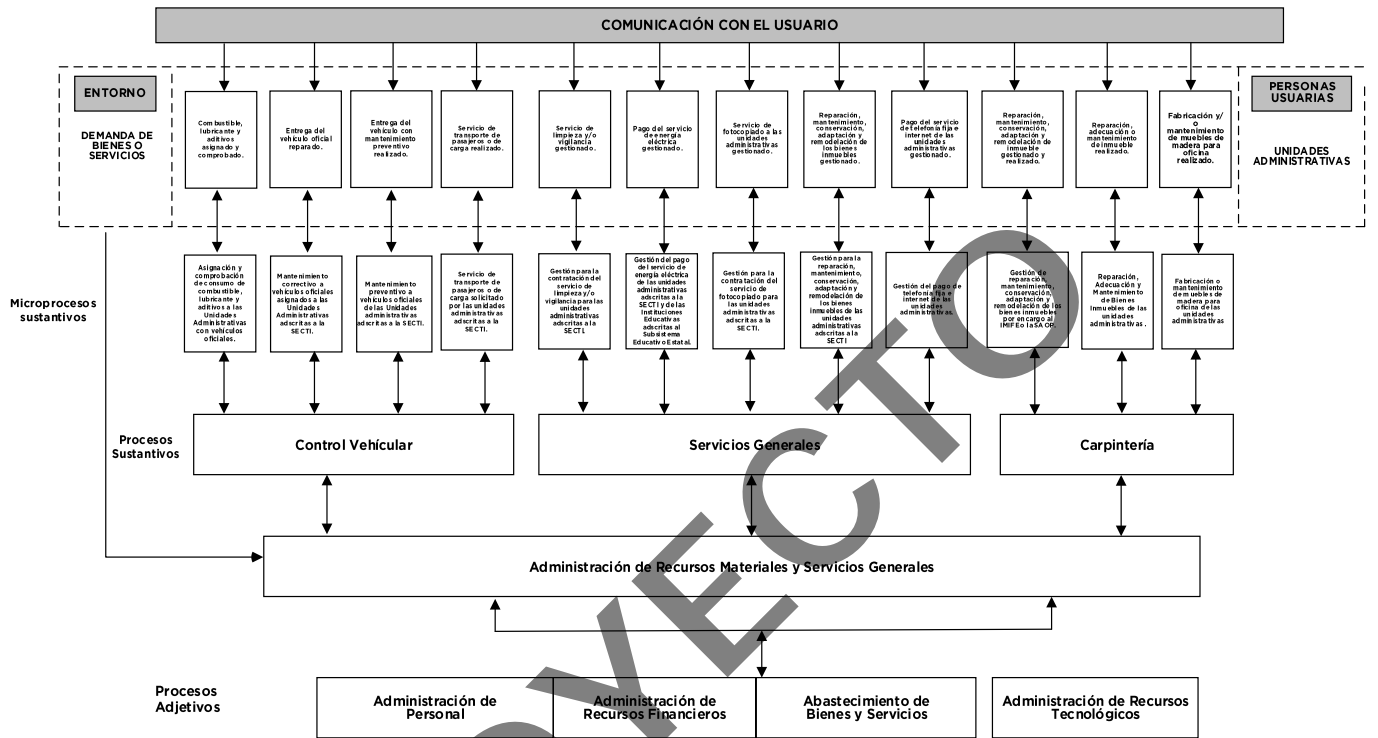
COMUNICACIÓN CON EL USUARIO

ENTORNO

DEMANDA DE BIENES O SERVICIOS

Combustible, lubricante y aditivos asignado y comprobado.

Entrega del vehículo oficial reparado.

Entrega del vehículo con mantenimiento preventivo realizado.

Servicio de transporte de pasajeros o de carga realizado.

Servicio de limpieza y/o vigilancia gestionado.

Pago del servicio de energía eléctrica gestionado.

Servicio de fotocopiado a las unidades administrativas gestionado.

Reparación, mantenimiento, conservación, adaptación y remodelación de los bienes inmuebles gestionado.

Pago del servicio de telefonía fija e internet de las unidades administrativas gestionado.

Reparación, mantenimiento, conservación, adaptación y remodelación de inmueble gestionado y realizado.

Reparación, adecuación o mantenimiento de inmueble realizado.

Fabricación y/ o mantenimiento de muebles de madera para oficina realizado.

PERSONAS USUARIAS

UNIDADES ADMINISTRATIVAS

Microprocesos sustantivos

Asignación y comprobación de consumo de combustible, lubricante y aditivos a las Unidades Administrativas con vehículos oficiales.

Mantenimiento correctivo a vehículos oficiales asignados a las Unidades Administrativas adscritas a la SECTI.

Mantenimiento preventivo a vehículos oficiales de las Unidades administrativas adscritas a la SECTI.

Servicio de transporte de pasajeros o de carga solicitado por las unidades administrativas adscritas a la SECTI.

Gestión para la contratación del servicio de limpieza y/o vigilancia para las unidades administrativas adscritas a la SECTI.

Gestión del pago del servicio de energía eléctrica de las unidades administrativas adscritas a la SECTI y de las Instituciones Educativas adscritas al Subsistema Educativo Estatal.

Gestión para la contratación del servicio de fotocopiado para las unidades administrativas adscritas a la SECTI.

Gestión para la reparación, mantenimiento, conservación, adaptación y remodelación de los bienes inmuebles de las unidades administrativas adscritas a la SECTI

Gestión del pago de telefonía fija e internet de las unidades administrativas.

Gestión de reparación, mantenimiento, conservación, adaptación y remodelación de los bienes inmuebles por encargo al IMIFE o la SAOP.

Reparación, Adecuación y Mantenimiento de Bienes Inmuebles de las unidades administrativas.

Fabricación o mantenimiento de muebles de madera para oficina de las unidades administrativas

Procesos Sustantivos

Control Vehícular

Servicios Generales

Carpintería

Administración de Recursos Materiales y Servicios Generales

Procesos Adjetivos

Administración de Personal

Administración de Recursos Financieros

Abastecimiento de Bienes y Servicios

Administración de Recursos Tecnológicos

PROYECTO